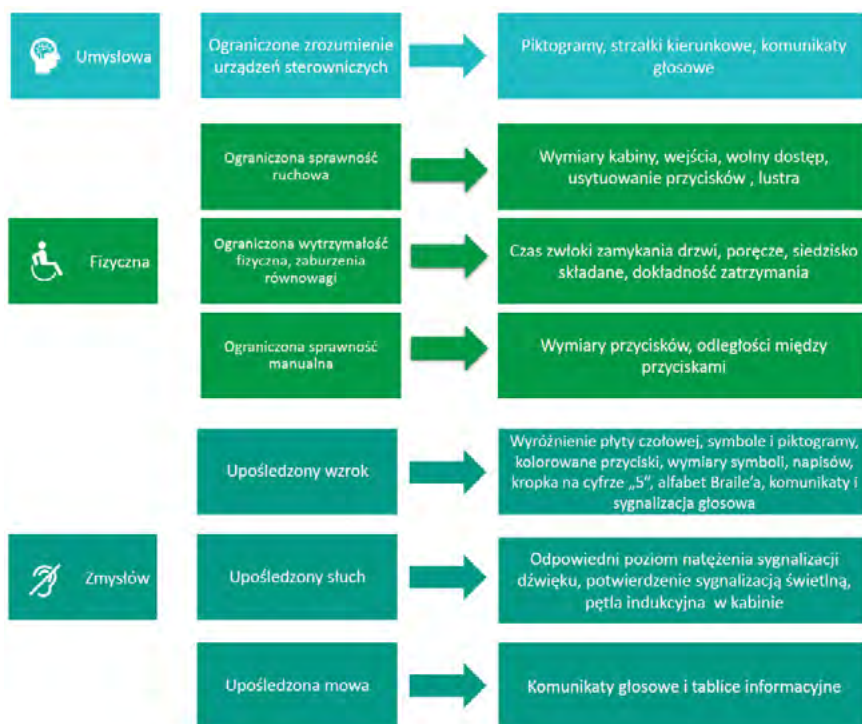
Umysłowa

Ograniczone zrozumienie urządzeń sterowniczych

Piktogramy, strzałki kierunkowe, komunikaty głosowe

Fizyczna

Ograniczona sprawność ruchowa

Wymiary kabiny, wejścia, wolny dostęp, usytuowanie przycisków , lustra

Ograniczona wytrzymałość fizyczna, zaburzenia równowagi

Czas zwłoki zamykania drzwi, poręcze, siedzisko składane, dokładność zatrzymania

Ograniczona sprawność manualna

Wymiary przycisków, odległości między przyciskami

Zmysłów

Upośledzony wzrok

Wyróżnienie płyty czołowej, symbole i piktogramy, kolorowane przyciski, wymiary symboli, napisów, kropka na cyfrze „5", alfabet Braile'a, komunikaty i sygnalizacja głosowa

Upośledzony słuch

Odpowiedni poziom natężenia sygnalizacji dźwięku, potwierdzenie sygnalizacją świetlną, pętla indukcyjna w kabinie

Upośledzona mowa

Komunikaty głosowe i tablice informacyjne